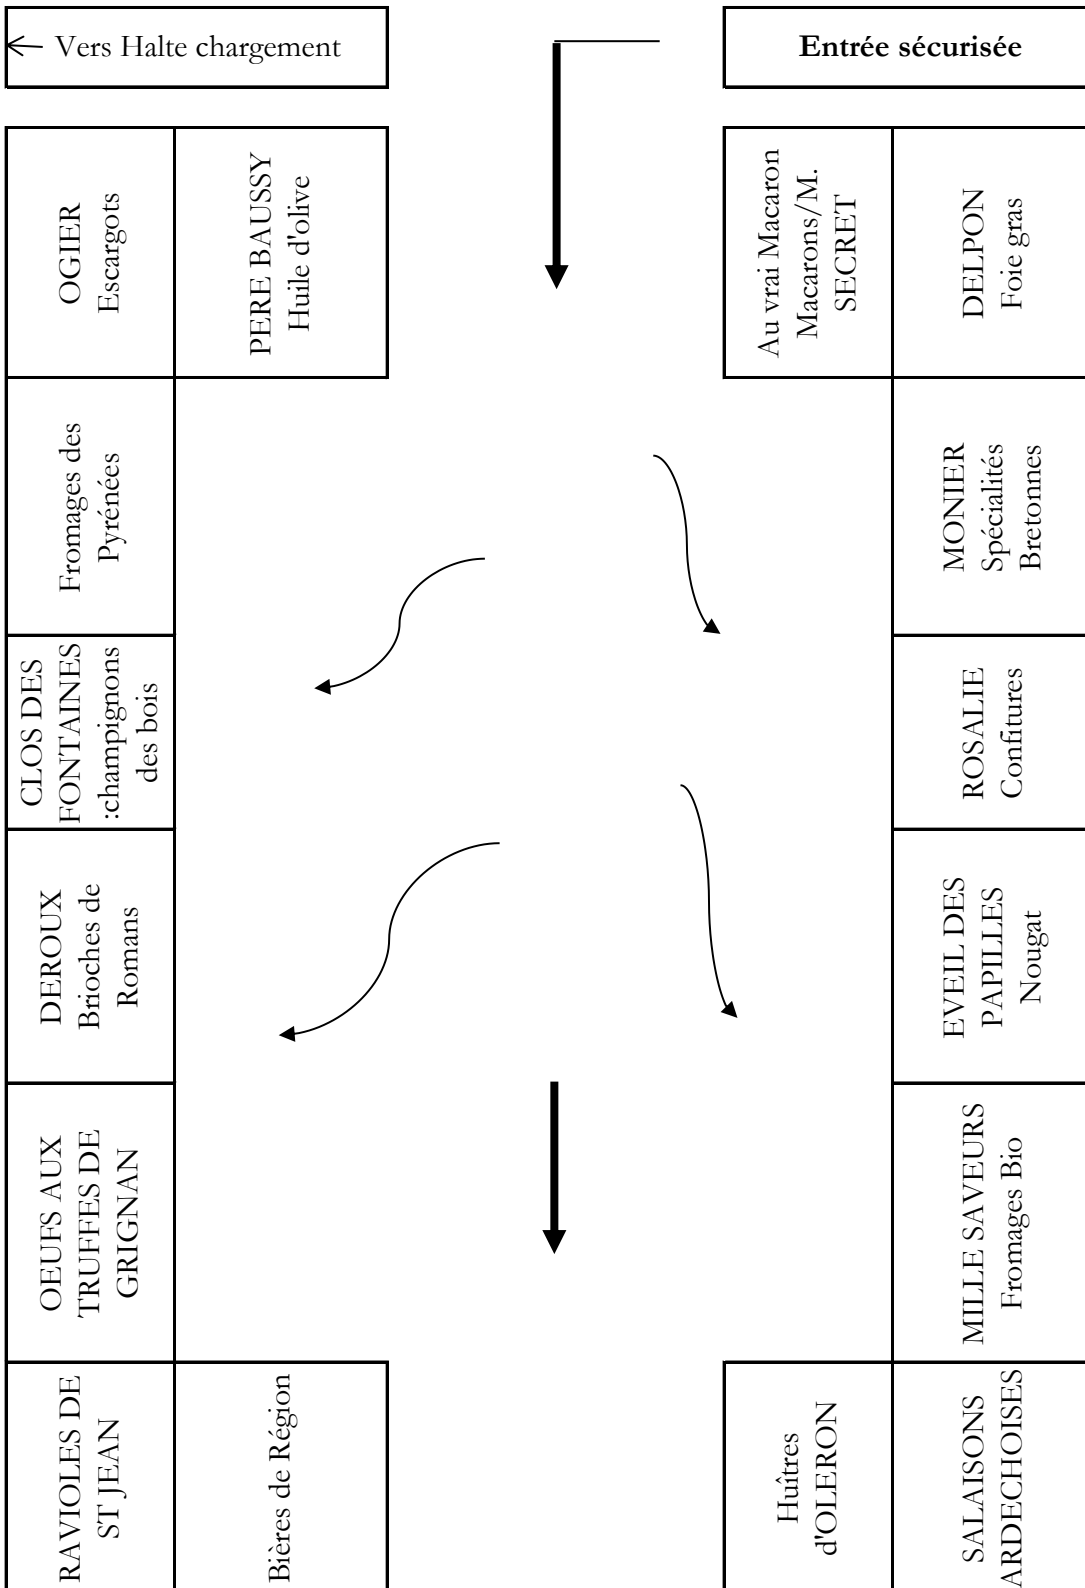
← Vers Halte chargement

Entrée sécurisée

OGIER Escargots

PERE BAUSSY Huile d'olive

Au vrai Macaron Macarons/M. SECRET

DELPON Foie gras

Fromages des Pyrénées

MONIER Spécialités Bretonnes

CLOS DES FONTAINES :champignons des bois

ROSALIE Confitures

DEROUX Brioches de Romans

EVEIL DES PAPILLES Nougat

OEUFS AUX TRUFFES DE GRIGNAN

MILLE SAVEURS Fromages Bio

RAVIOLES DE ST JEAN

Bières de Région

Huîtres d'OLERON

SALAISONS ARDECHOISES